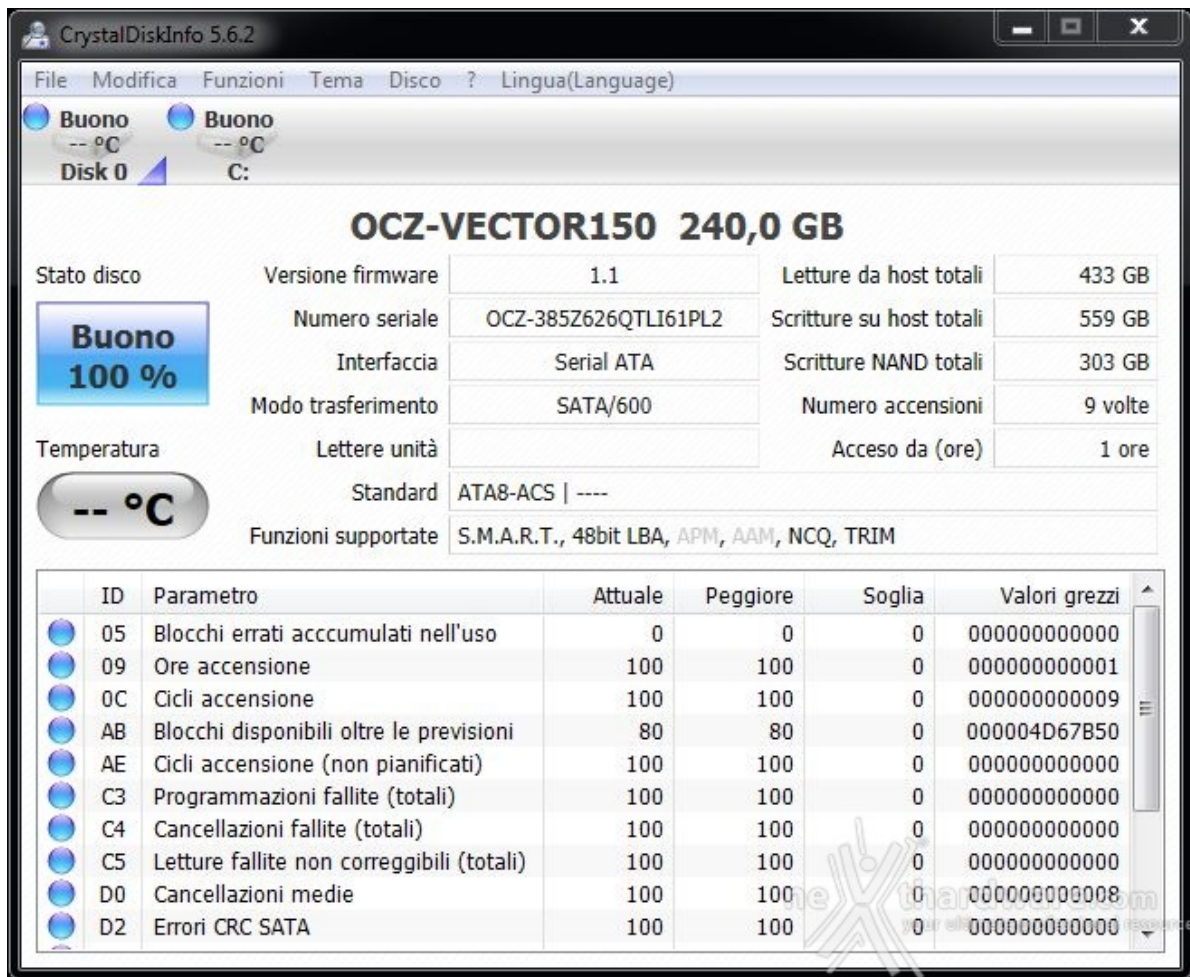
CrystalDiskInfo 5.6.2

File Modifica Funzioni Tema Disco ? Lingua(Language)

Buono -- °C Disk 0
Buono -- °C C:

OCZ-VECTOR150 240,0 GB

Stato disco

Buono
100 %

Temperatura

-- °C

| | | | |
|---|---|---|---|
| Versione firmware | 1.1 | Letture da host totali | 433 GB |
| Numero seriale | OCZ-385Z626QTLI61PL2 | Scritture su host totali | 559 GB |
| Interfaccia | Serial ATA | Scritture NAND totali | 303 GB |
| Modo trasferimento | SATA/600 | Numero accensioni | 9 volte |
| Lettere unità | | Acceso da (ore) | 1 ore |

Standard ATA8-ACS | ----

Funzioni supportate S.M.A.R.T., 48bit LBA, APM, AAM, NCQ, TRIM

| ID | Parametro | Attuale | Peggiore | Soglia | Valori grezzi |
|---|---|---|---|---|---|
| 05 | Blocchi errati acccumulati nell'uso | 0 | 0 | 0 | 000000000000 |
| 09 | Ore accensione | 100 | 100 | 0 | 000000000001 |
| 0C | Cicli accensione | 100 | 100 | 0 | 000000000009 |
| AB | Blocchi disponibili oltre le previsioni | 80 | 80 | 0 | 000004D67B50 |
| AE | Cicli accensione (non pianificati) | 100 | 100 | 0 | 000000000000 |
| C3 | Programmazioni fallite (totali) | 100 | 100 | 0 | 000000000000 |
| C4 | Cancellazioni fallite (totali) | 100 | 100 | 0 | 000000000000 |
| C5 | Letture fallite non correggibili (totali) | 100 | 100 | 0 | 000000000000 |
| D0 | Cancellazioni medie | 100 | 100 | 0 | 000000000008 |
| D2 | Errori CRC SATA | 100 | 100 | 0 | 000000000000 |

nexthardware.com